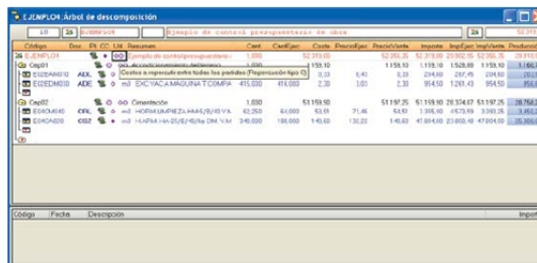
EJEMPLO4:Árbol de descomposición

Ejemplo de control presupuestario de obra

| Código | Doc. | Pt | CC | Ud. | Resumen | Cant. | CantEjec | Coste | PrecioEjec | PrecioVenta | Importe | ImpEjec | ImpVenta | Producción |
|---|---|---|---|---|---|---|---|---|---|---|---|---|---|---|
| EJEMPLO4 | | | | | Ejemplo de control presupuestario | 1,000 | | 52.319,00 | | | 52.319,00 | 52.319,00 | 29.992,95 | 52.350,75 | 29.31 |
| Cap01 | | | | | Costes a repercutir entre todas las partidas (Repercusión tipo C) | | | | | 1.159,10 | 1.159,10 | 1.528,89 | 1.159,10 | 1.16 |
| E02EAM010 | AEX | | | | | | | 3,33 | 6,40 | | 2.50,00 | 287,45 | 234,60 | 22 |
| E02EDM010 | ADE | | | m3 | EXCYACA.MAGUINA T.COMPA | 415,000 | 414,000 | 2,30 | | 2,30 | 954,50 | 1.241,43 | 954,50 | 95 |
| Cap02 | | | | | Cimentación | 1,000 | | 51.159,90 | | 51.197,75 | 51.159,90 | 28.374,67 | 51.197,75 | 28.15 |
| E04CM040 | CFL | | | m3 | HORM.LIMPIEZA HM-5/B/40 VA | 62,250 | 64,000 | 2,00 | 71,46 | | 53,00 | 3.080,00 | 4.573,69 | 3.080,00 | 3.8 |
| E04CA020 | CE2 | | | m3 | H.ARM.HA-25/B/40/IIa DIM. VAI | 340,000 | 186,000 | 140,60 | 132,20 | 140,60 | 47.804,00 | 23.800,48 | 47.804,00 | 2 |

| Código | Fecha | Descripción | Import |
|---|---|---|---|